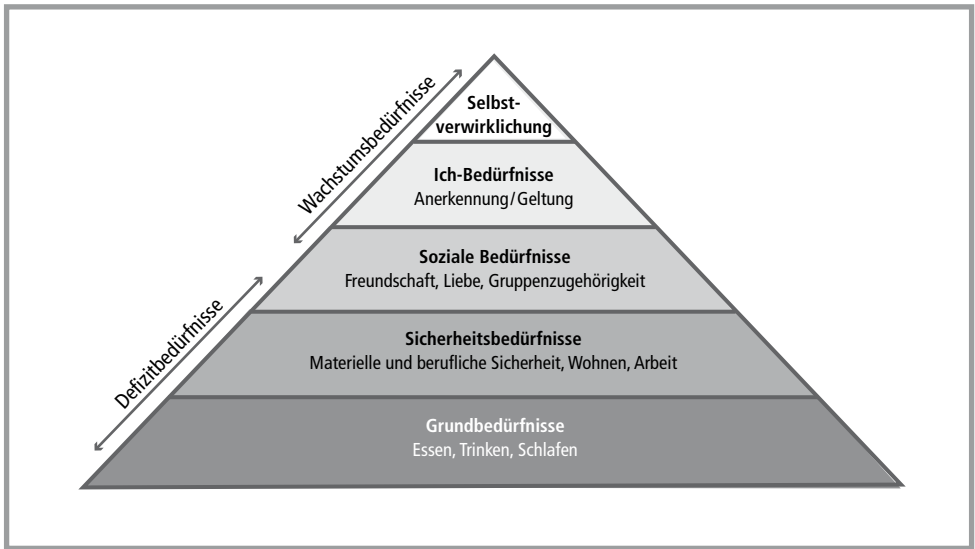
Wachstumsbedürfnisse

Defizitbedürfnisse

Selbstverwirklichung

Ich-Bedürfnisse
Anerkennung/Geltung

Soziale Bedürfnisse
Freundschaft, Liebe, Gruppenzugehörigkeit

Sicherheitsbedürfnisse
Materielle und berufliche Sicherheit, Wohnen, Arbeit

Grundbedürfnisse
Essen, Trinken, Schlafen